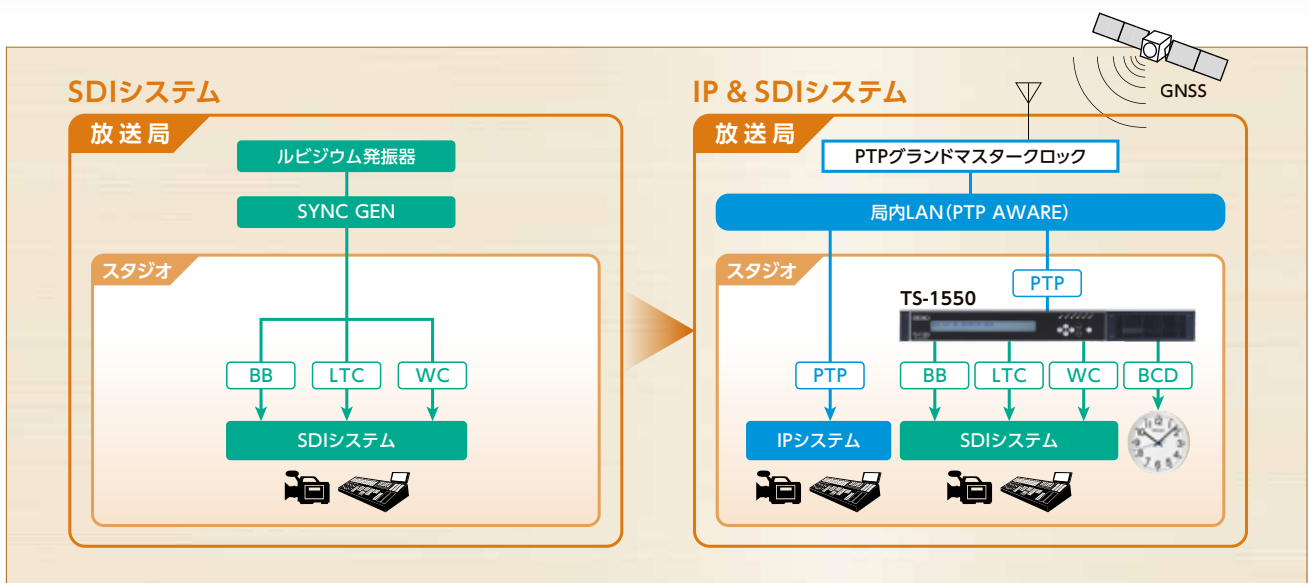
SDIシステム

放送局

ルビジウム発振器

SYNC GEN

スタジオ

BB

LTC

WC

SDIシステム

IP & SDIシステム

GNSS

放送局

PTPグランドマスタークロック

局内LAN(PTP AWARE)

スタジオ

PTP

TS-1550

PTP

BB

LTC

WC

BCD

IPシステム

SDIシステム